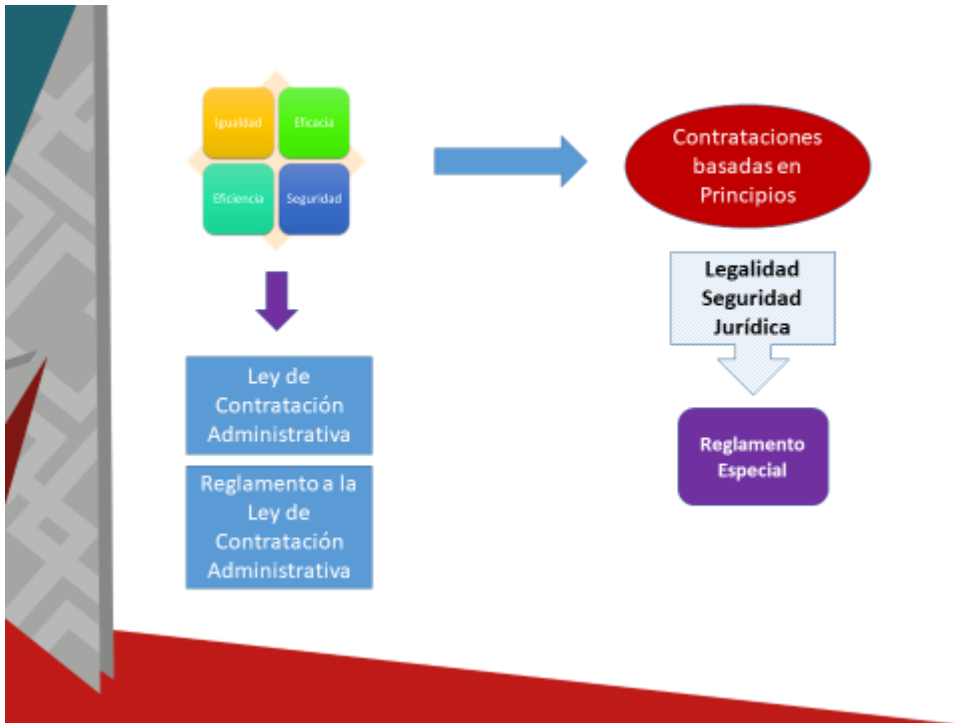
Igualdad
Eficacia
Eficiencia
Seguridad

Contrataciones basadas en Principios

Legalidad Seguridad Jurídica

Reglamento Especial

Ley de Contratación Administrativa

Reglamento a la Ley de Contratación Administrativa